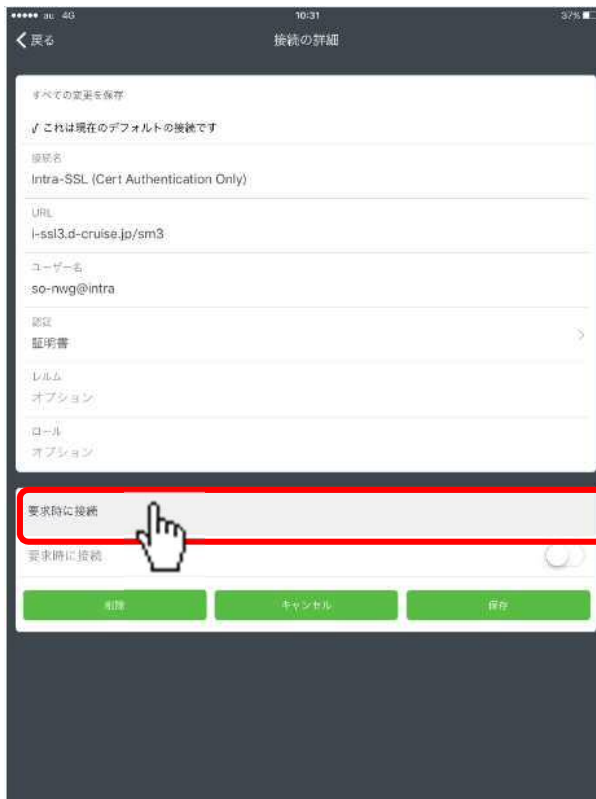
●●●●● au 4G
10:31
37%
＜戻る
接続の詳細

すべての変更を保存
✓ これは現在のデフォルトの接続です
接続名
Intra-SSL (Cert Authentication Only)
URL
i-ssl3.d-cruise.jp/sm3
ユーザー名
so-nwg@intra
認証
証明書
レルム
オプション
ロール
オプション

要求時に接続
要求時に接続

削除
キャンセル
保存